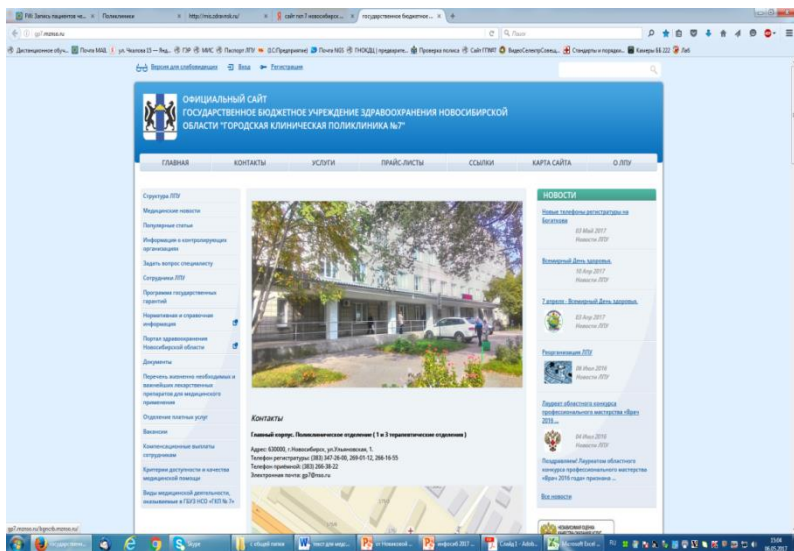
FW: Запись пациентов че... × | Поликлиники × | http://mis.zdravnsk.ru/ × | сайт гкп 7 новосибирск... × | государственное бюджетное... × | +

gp7.mznso.ru

Поиск

Дистанционное обуч... | Почта МАИЛ | ул. Челюскинцев 15 — Янд... | ГЭР | МИС | Паспорт ЛПУ | 1С:Предприятие | Почта NGS | ТФОМС | предварите... | Проверка полиса | Сайт ГПМП | ВидеоСелекторСовещ... | Стандарты и порядки... | Камеры 84.222 | ЛиБ

Версия для слабовидящих | Вход | Регистрация

ОФИЦИАЛЬНЫЙ САЙТ
ГОСУДАРСТВЕННОЕ БЮДЖЕТНОЕ УЧРЕЖДЕНИЕ ЗДРАВООХРАНЕНИЯ НОВОСИБИРСКОЙ ОБЛАСТИ "ГОРОДСКАЯ КЛИНИЧЕСКАЯ ПОЛИКЛИНИКА №7"

ГЛАВНАЯ | КОНТАКТЫ | УСЛУГИ | ПРАЙС-ЛИСТЫ | ССЫЛКИ | КАРТА САЙТА | О ЛПУ

Структура ЛПУ
Медицинские новости
Популярные статьи
Информация о контролирующих организациях
Задать вопрос специалисту
Сотрудники ЛПУ
Программа государственных гарантий
Нормативная и справочная информация
Портал здравоохранения Новосибирской области
Документы
Перечень жизненно необходимых и важнейших лекарственных препаратов для медицинского применения
Отделение платных услуг
Вакансии
Компенсационные выплаты сотрудникам
Критерии доступности и качества медицинской помощи
Виды медицинской деятельности, оказываемые в ГБУЗ НСО «ГКП № 7»

Контакты

Главный корпус. Поликлиническое отделение ( 1 и 3 терапевтические отделения )

Адрес: 630000, г.Новосибирск, ул.Ульяновская, 1.
Телефон регистратуры: (383) 347-26-00, 269-01-12, 266-16-55
Телефон приёмной: (383) 266-38-22
Электронная почта: gp7@nso.ru

НОВОСТИ

Новые телефоны регистратуры на Богаткова
03 Май 2017
Новости ЛПУ

Всемирный День здоровья.
10 Апр 2017
Новости ЛПУ

7 апреля - Всемирный День здоровья.
03 Апр 2017
Новости ЛПУ

Реорганизация ЛПУ
08 Июл 2016
Новости ЛПУ

Лауреат областного конкурса профессионального мастерства «Врач 2016»...
04 Июл 2016
Новости ЛПУ

Поздравляем! Лауреатом областного конкурса профессионального мастерства «Врач 2016» года признана ...

Все новости

НЕЗАВИСИМАЯ ОЦЕНКА

gp7.mznso.ru/bgovzb.mznso.ru/

государствен... | Skype | общий папки | текст для меди... | от Новиковой... | инфосай 2017... | Слайд 1 - Adob... | Microsoft Excel...

15:04
05.05.2017